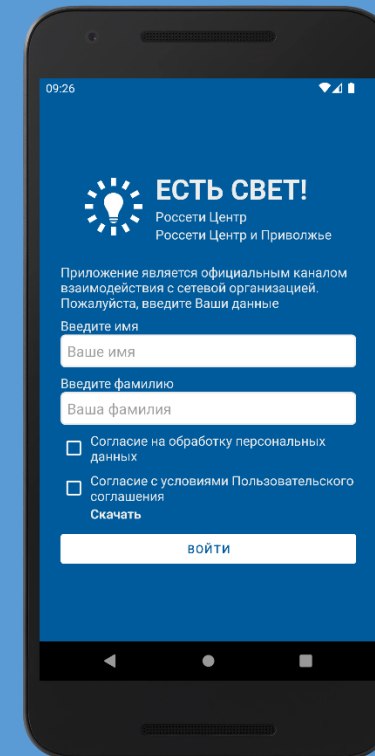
09:26

ЕСТЬ СВЕТ!
Россети Центр
Россети Центр и Приволжье

Приложение является официальным каналом взаимодействия с сетевой организацией. Пожалуйста, введите Ваши данные

Введите имя
Ваше имя

Введите фамилию
Ваша фамилия

Согласие на обработку персональных данных

Согласие с условиями Пользовательского соглашения
Скачать

ВОЙТИ